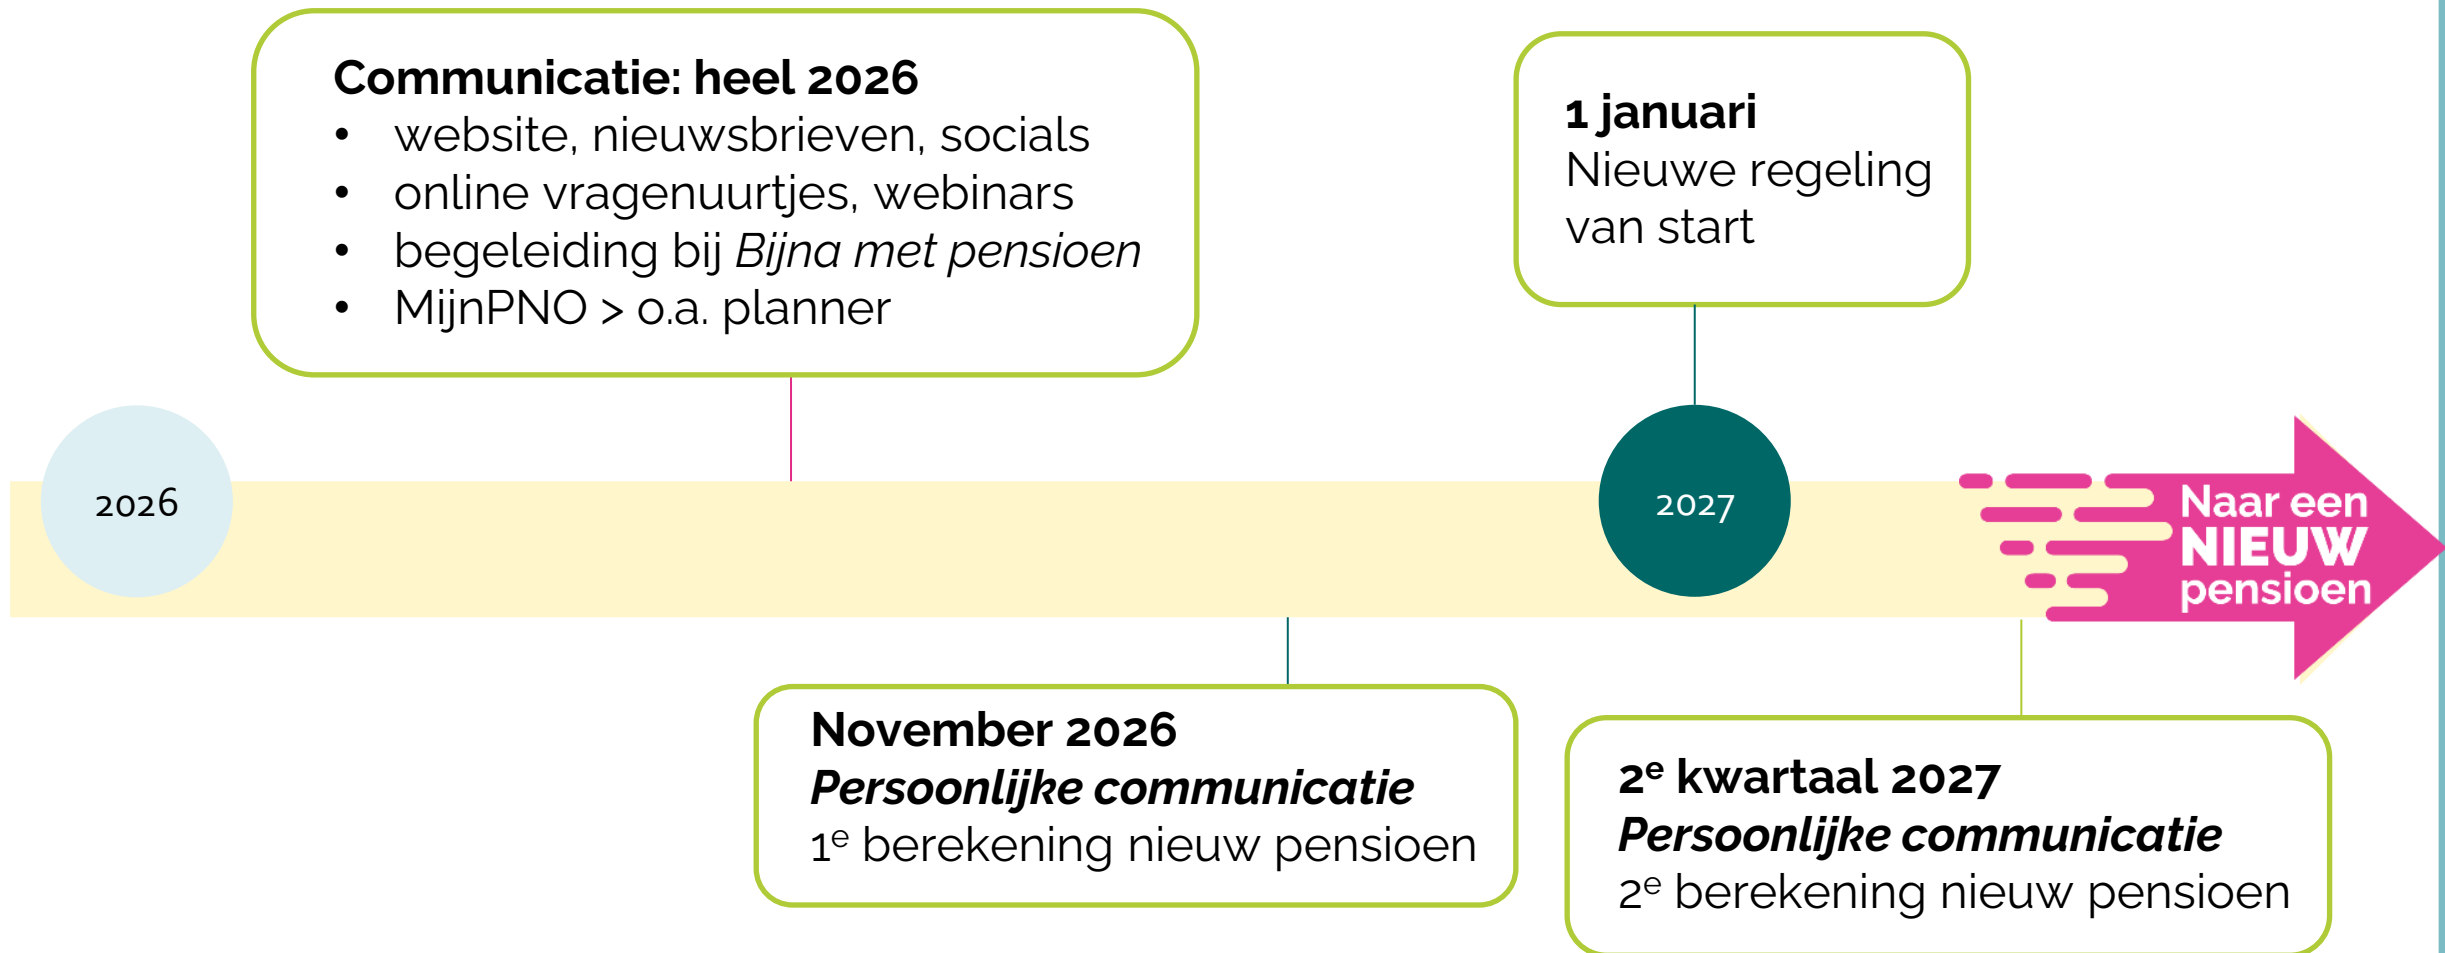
**Communicatie: heel 2026**
- website, nieuwsbrieven, socials
- online vragenuurtjes, webinars
- begeleiding bij *Bijna met pensioen*
- MijnPNO > o.a. planner

**1 januari**
Nieuwe regeling van start

2026

2027

Naar een NIEUW pensioen

**November 2026**
***Persoonlijke communicatie***
1$^e$ berekening nieuw pensioen

**2$^e$ kwartaal 2027**
***Persoonlijke communicatie***
2$^e$ berekening nieuw pensioen